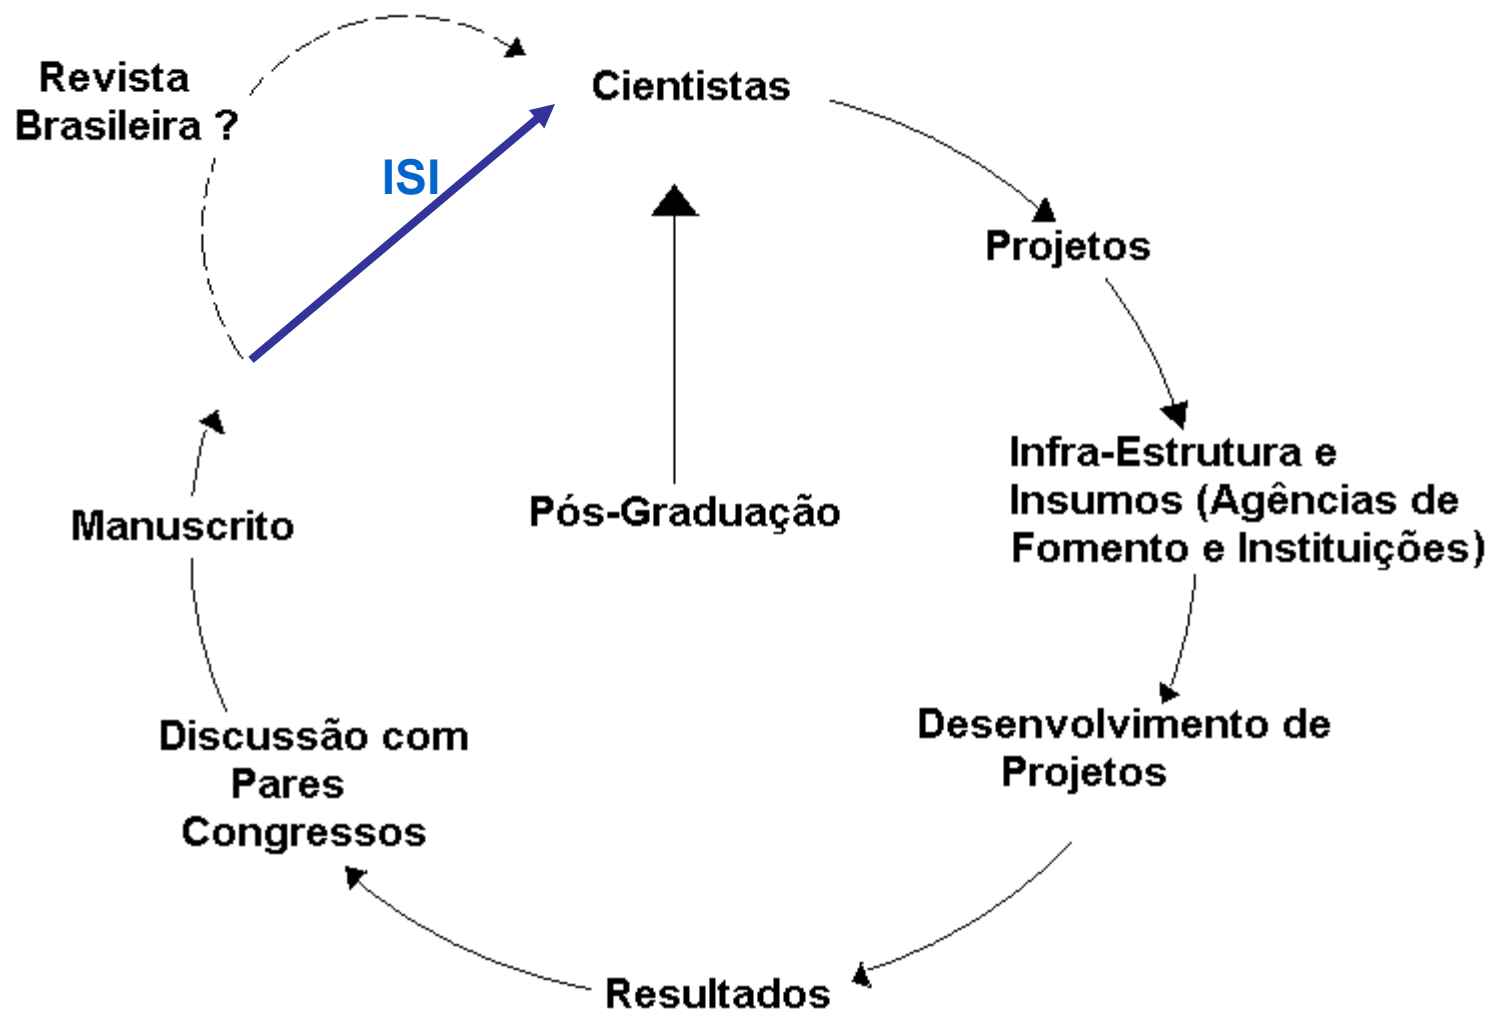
Revista Brasileira ?

Cientistas

ISI

Projetos

Infra-Estrutura e Insumos (Agências de Fomento e Instituições)

Pós-Graduação

Manuscrito

Desenvolvimento de Projetos

Discussão com Pares Congressos

Resultados